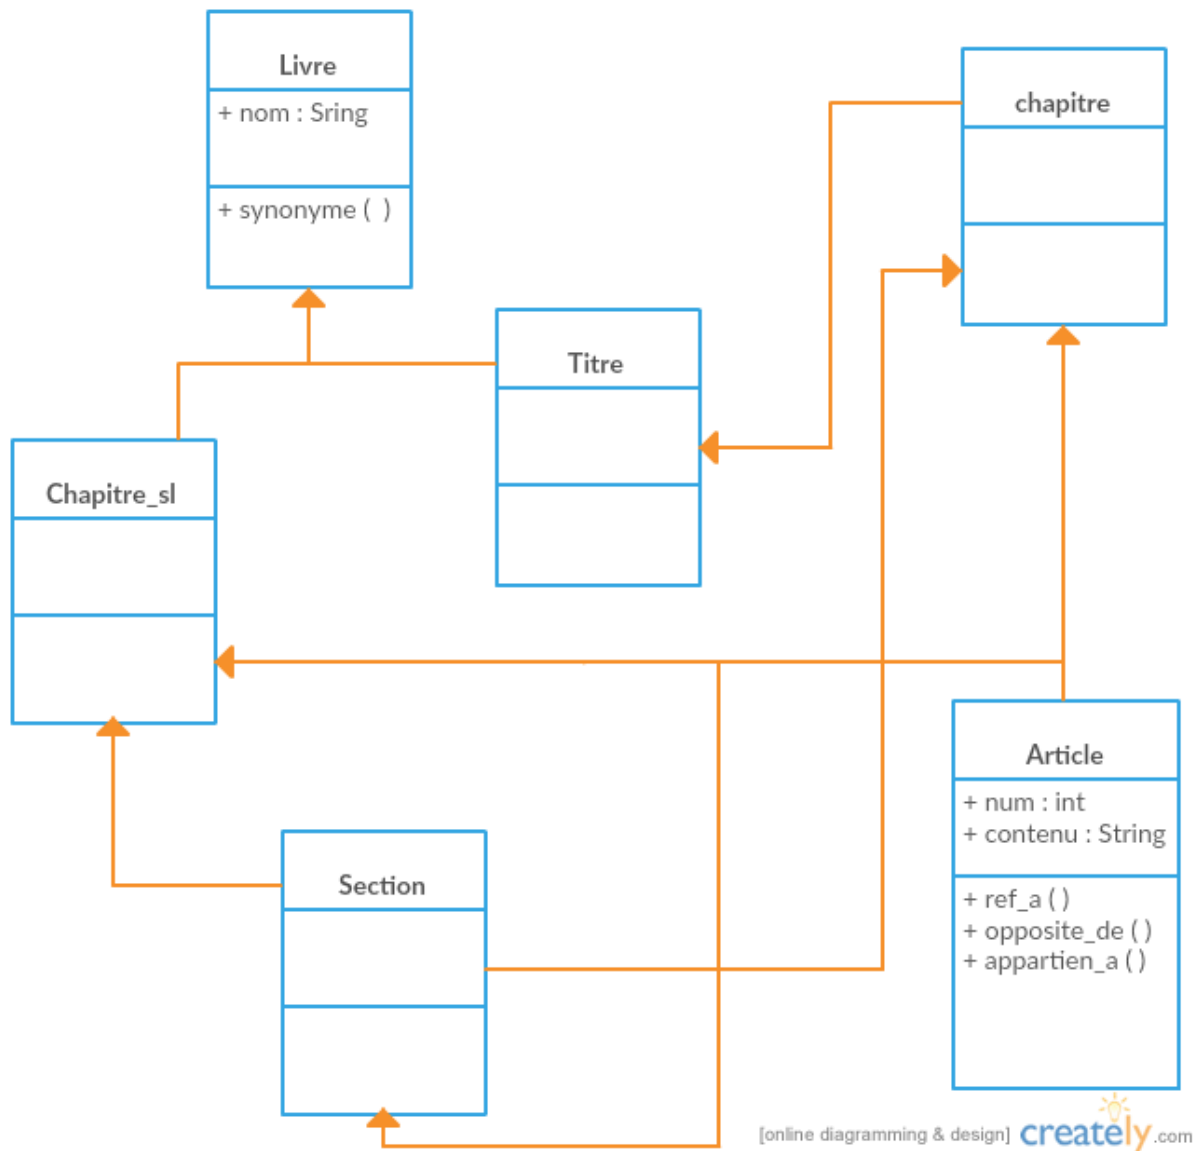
Livre
+ nom : Sring
+ synonyme ( )

chapitre

Titre

Chapitre_sl

Article
+ num : int
+ contenu : String
+ ref_a ( )
+ opposite_de ( )
+ appartien_a ( )

Section

[online diagramming & design] creately.com